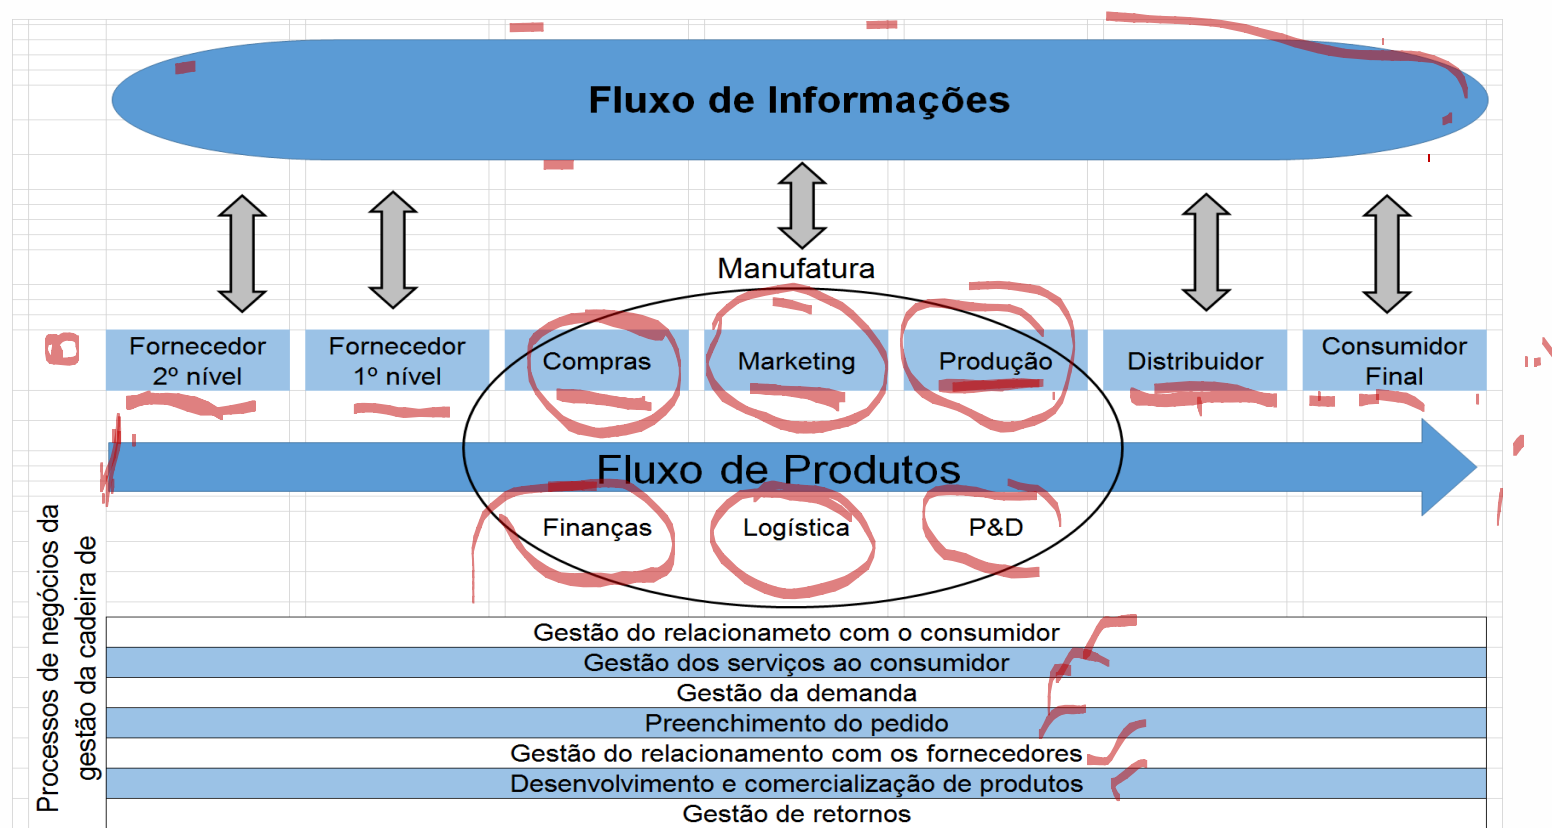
Fluxo de Informações

Manufatura

Fornecedor 2º nível

Fornecedor 1º nível

Compras

Marketing

Produção

Distribuidor

Consumidor Final

Fluxo de Produtos

Finanças

Logística

P&D

Processos de negócios da gestão da cadeira de

Gestão do relacionameto com o consumidor
Gestão dos serviços ao consumidor
Gestão da demanda
Preenchimento do pedido
Gestão do relacionamento com os fornecedores
Desenvolvimento e comercialização de produtos
Gestão de retornos